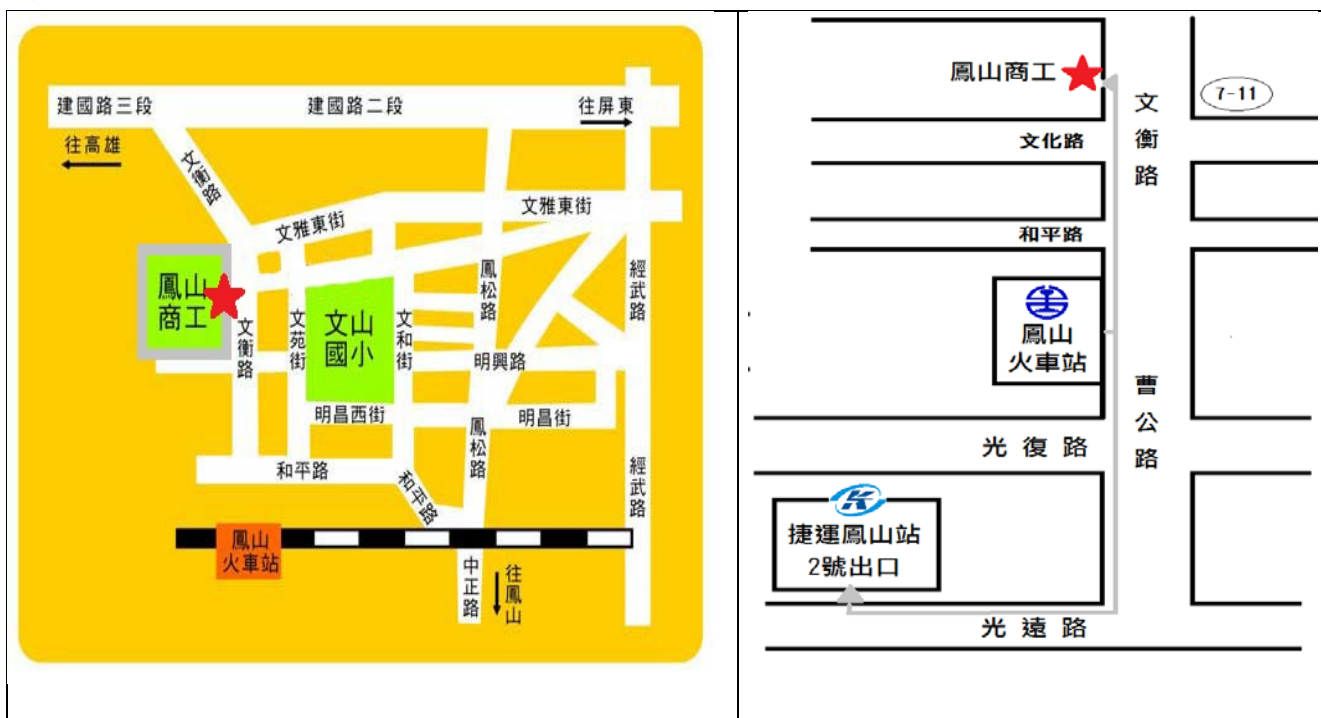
建國路三段
建國路二段
往屏東
往高雄
文衡路
文雅東街
文雅東街
鳳山商工
文衡路
文苑街
文山國小
文和街
鳳松路
經武路
明興路
明昌西街
明昌街
鳳松路
和平路
和平路
經武路
鳳山火車站
中正路
往鳳山

鳳山商工
7-11
文化路
文衡路
和平路
鳳山火車站
曹公路
光復路
捷運鳳山站 2號出口
光遠路